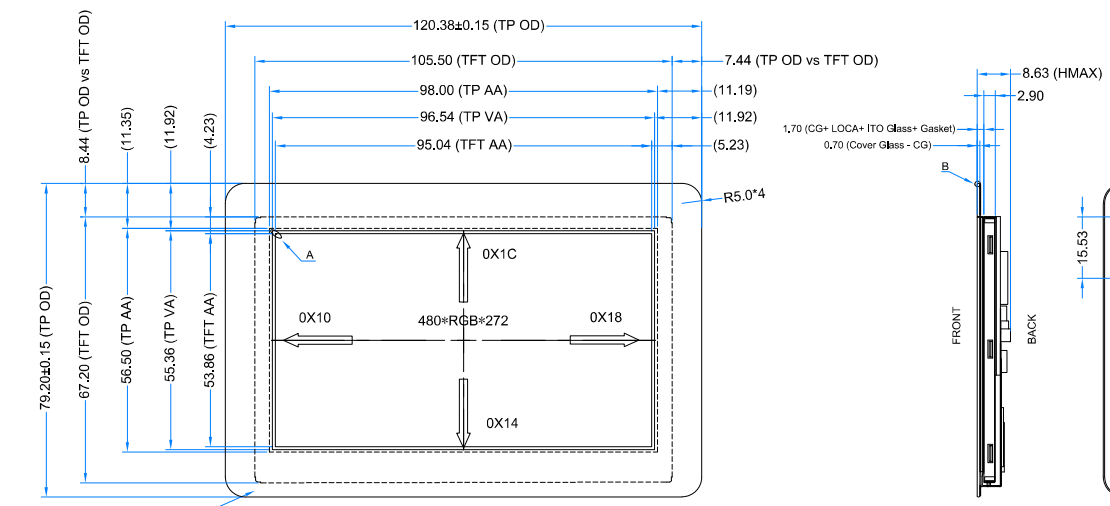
120.38±0.15 (TP OD)

105.50 (TFT OD)

7.44 (TP OD vs TFT OD)

98.00 (TP AA)

(11.19)

96.54 (TP VA)

(11.92)

95.04 (TFT AA)

(5.23)

R5.0*4

8.44 (TP OD vs TFT OD)

(11.35)

(11.92)

(4.23)

79.20±0.15 (TP OD)

67.20 (TFT OD)

56.50 (TP AA)

55.36 (TP VA)

53.86 (TFT AA)

A

0X1C

0X10

480*RGB*272

0X18

0X14

8.63 (HMAX)

2.90

1.70 (CG+ LOCA+ ITO Glass+ Gasket)

0.70 (Cover Glass - CG)

B

FRONT

BACK

15.53